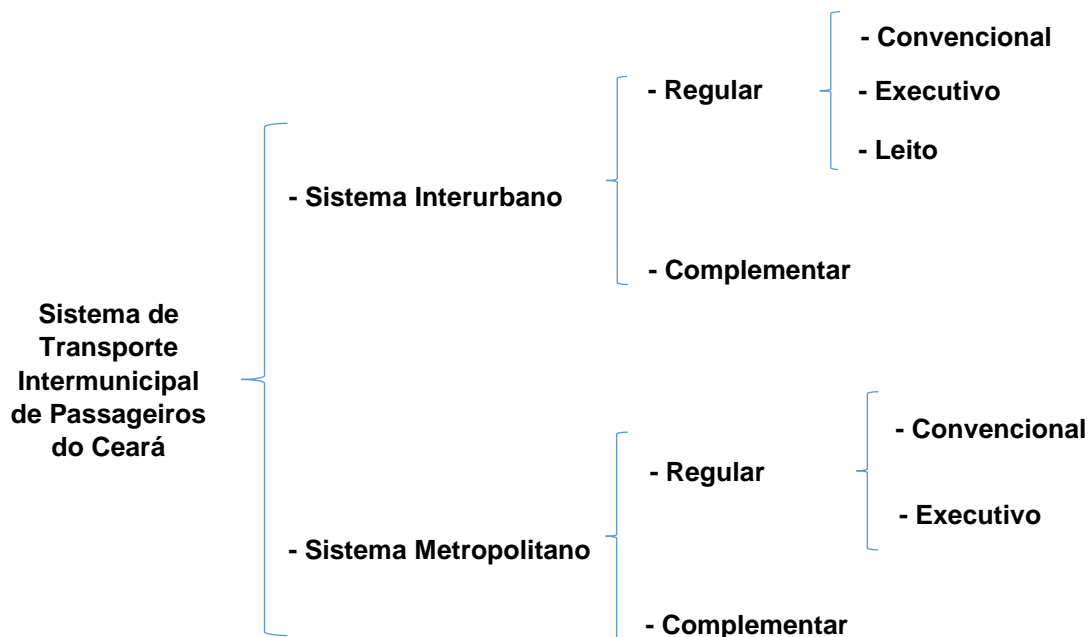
Sistema de Transporte Intermunicipal de Passageiros do Ceará

- Sistema Interurbano

- Regular

- Convencional

- Executivo

- Leito

- Complementar

- Sistema Metropolitano

- Regular

- Convencional

- Executivo

- Complementar